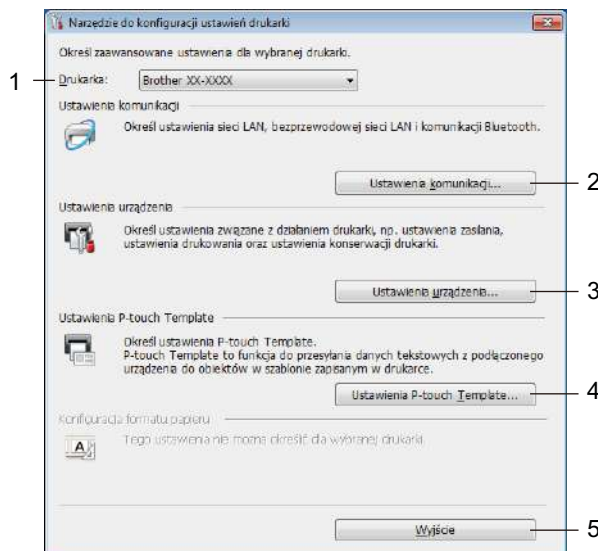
Narzędzie do konfiguracji ustawień drukarki

Określ zaawansowane ustawienia dla wybranej drukarki.

1

Drukarka: Brother XX-XXXX

Ustawienia komunikacji

Określ ustawienia sieci LAN, bezprzewodowej sieci LAN i komunikacji Bluetooth.

Ustawienia komunikacji...

2

Ustawienia urządzenia

Określ ustawienia związane z działaniem drukarki, np. ustawienia zasilania, ustawienia drukowania oraz ustawienia konserwacji drukarki.

Ustawienia urządzenia...

3

Ustawienia P-touch Template

Określ ustawienia P-touch Template. P-touch Template to funkcja do przesyłania danych tekstowych z podłączonego urządzenia do obiektów w szablonie zapisanym w drukarce.

Ustawienia P-touch Template...

4

Konfiguracja formatu papieru

Tego ustawienia nie można określić dla wybranej drukarki.

Wyjście

5